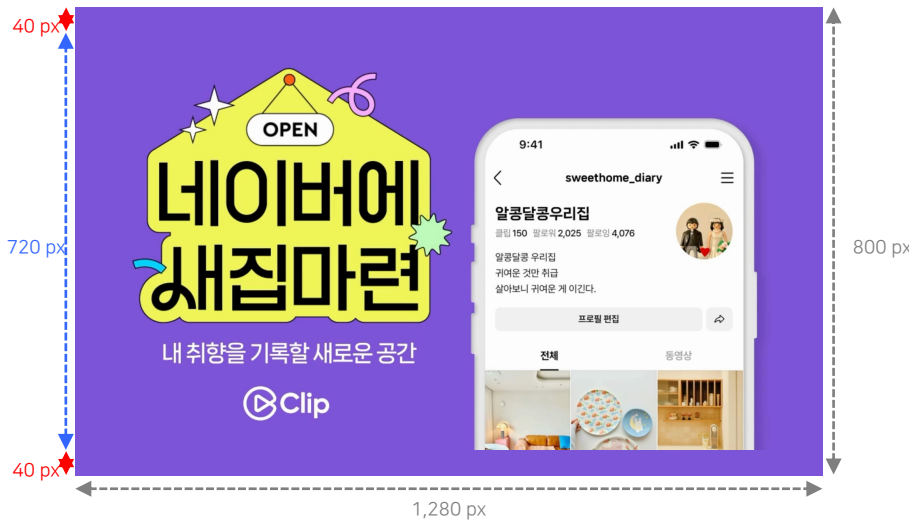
40 px

720 px

40 px

OPEN

네이버에 새집마련

내 취향을 기록할 새로운 공간

Clip

9:41

sweethome_diary

알콩달콩우리집

클립 150 팔로워 2,025 팔로잉 4,076

알콩달콩 우리집
귀여운 것만 취급
살아보니 귀여운 게 이긴다.

프로필 편집

전체 동영상

800 px

1,280 px